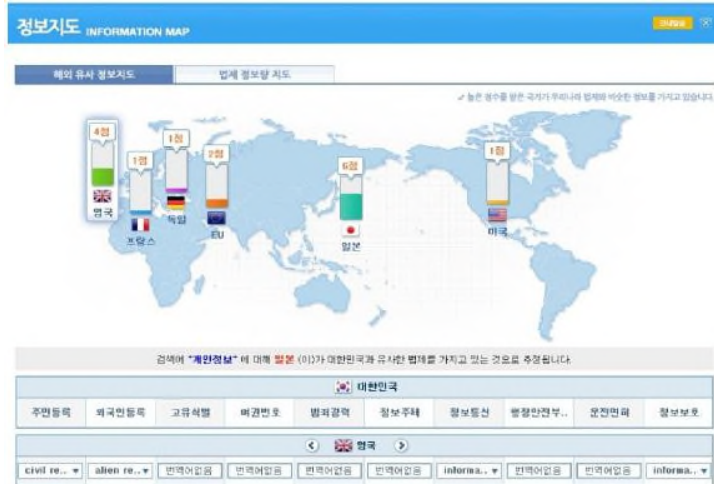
정보지도 INFORMATION MAP

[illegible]

해외 유사 정보지도

법제 정보량 지도

✓ 높은 점수를 받은 국가가 우리나라 법제와 비슷한 정보를 가지고 있습니다.

4점
영국

1점
프랑스

1점
독일

2점
EU

6점
일본

1점
미국

검색어 "개인정보" 에 대해 일본 (이)가 대한민국과 유사한 법제를 가지고 있는 것으로 추정됩니다.

대한민국

| 주민등록 | 외국인등록 | 고유식별 | 여권번호 | 범죄경력 | 정보주체 | 정보통신 | 행정안전부.. | 운전면허 | 정보보호 |
|---|---|---|---|---|---|---|---|---|---|

영국

| civil re.. | alien re.. | 번역어없음 | 번역어없음 | 번역어없음 | 번역어없음 | informa.. | 번역어없음 | 번역어없음 | informa.. |
|---|---|---|---|---|---|---|---|---|---|